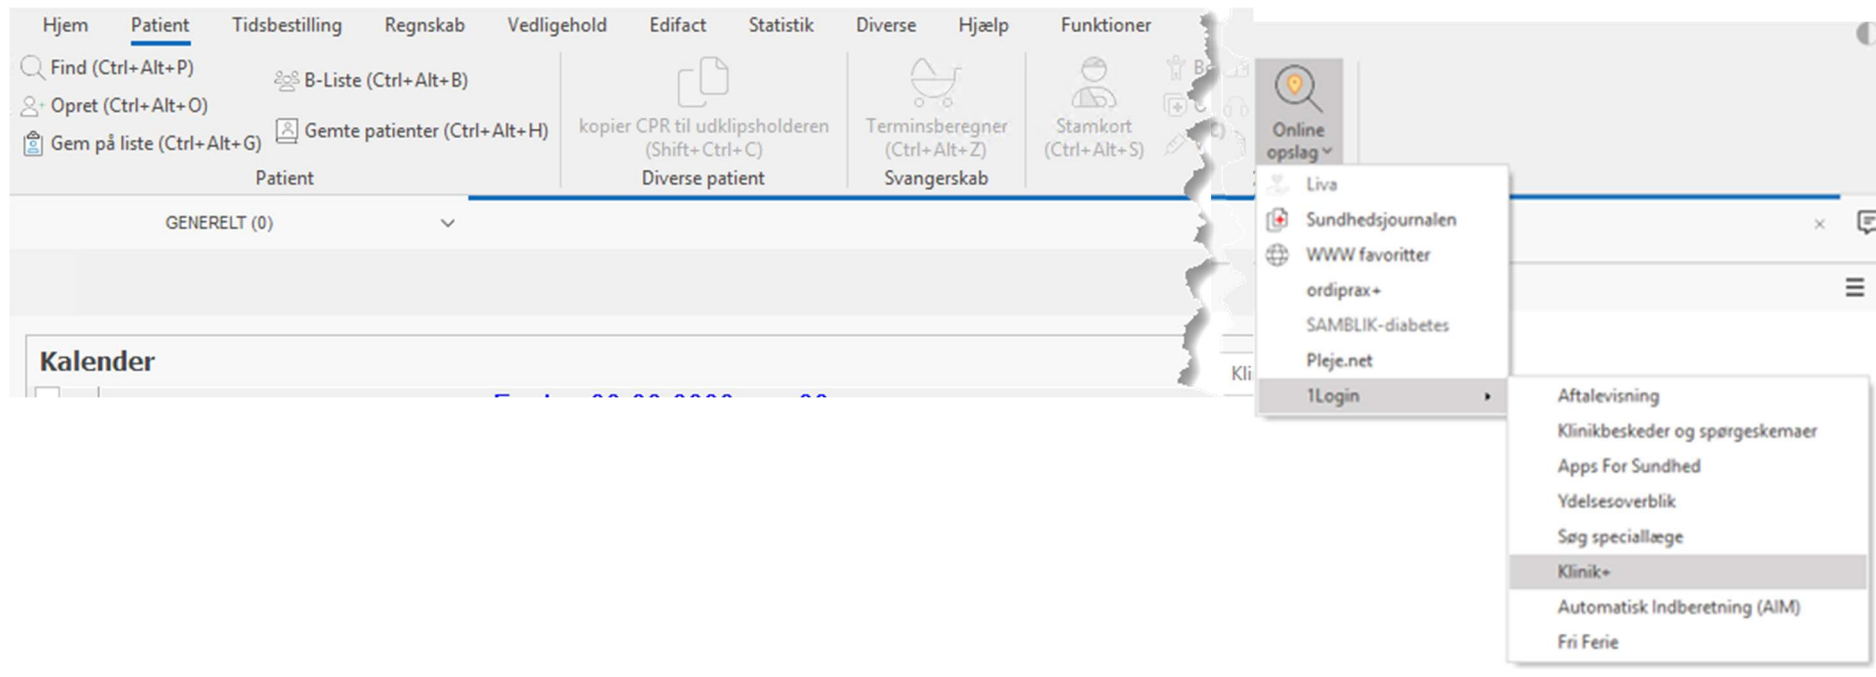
Hjem Patient Tidsbestilling Regnskab Vedligehold Edifact Statistik Diverse Hjælp Funktioner

Find (Ctrl+Alt+P)
Opret (Ctrl+Alt+O)
Gem på liste (Ctrl+Alt+G)
B-Liste (Ctrl+Alt+B)
Gemte patienter (Ctrl+Alt+H)
Patient

kopier CPR til udklipsholderen (Shift+Ctrl+C)
Diverse patient

Terminsberegner (Ctrl+Alt+Z)
Svangerskab

Stamkort (Ctrl+Alt+S)

Online opslag

Liva
Sundhedsjournalen
WWW favoritter
ordiprax+
SAMBLIK-diabetes
Pleje.net
1Login

Aftalevisning
Klinikbeskeder og spørgeskemaer
Apps For Sundhed
Ydelsesoverblik
Søg speciallæge
Klinik+
Automatisk Indberetning (AIM)
Fri Ferie

GENERELT (0)

Kli

Kalender

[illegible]